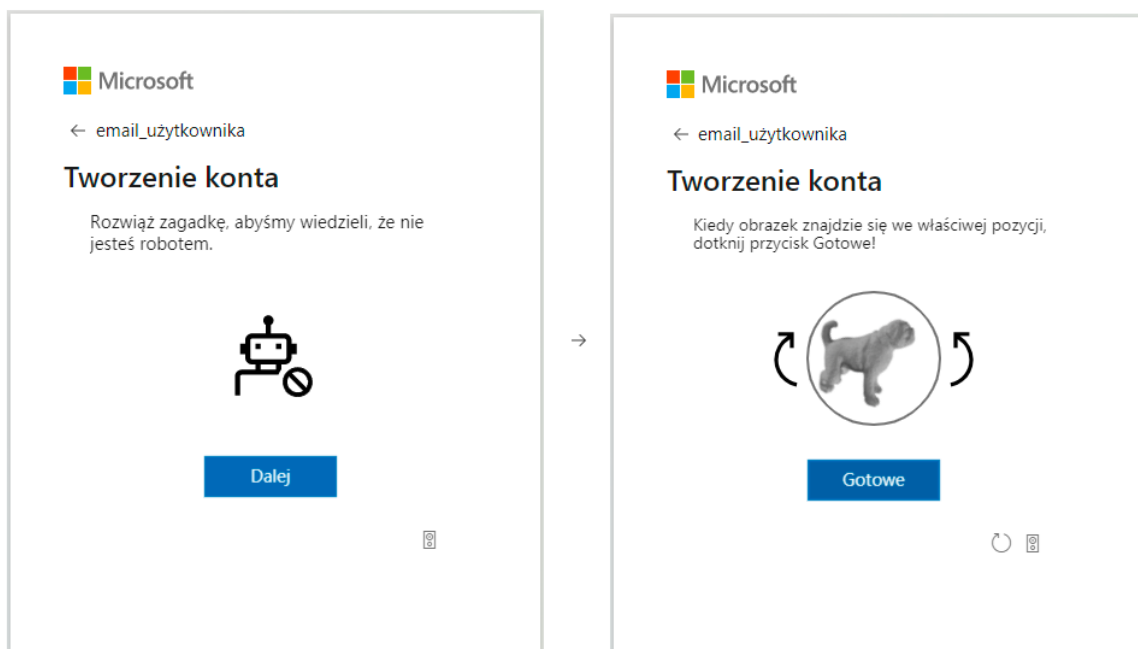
Microsoft

← email_użytkownika

Tworzenie konta

Rozwiąż zagadkę, abyśmy wiedzieli, że nie jesteś robotem.

Dalej

→

Microsoft

← email_użytkownika

Tworzenie konta

Kiedy obrazek znajdzie się we właściwej pozycji, dotknij przycisk Gotowe!

Gotowe